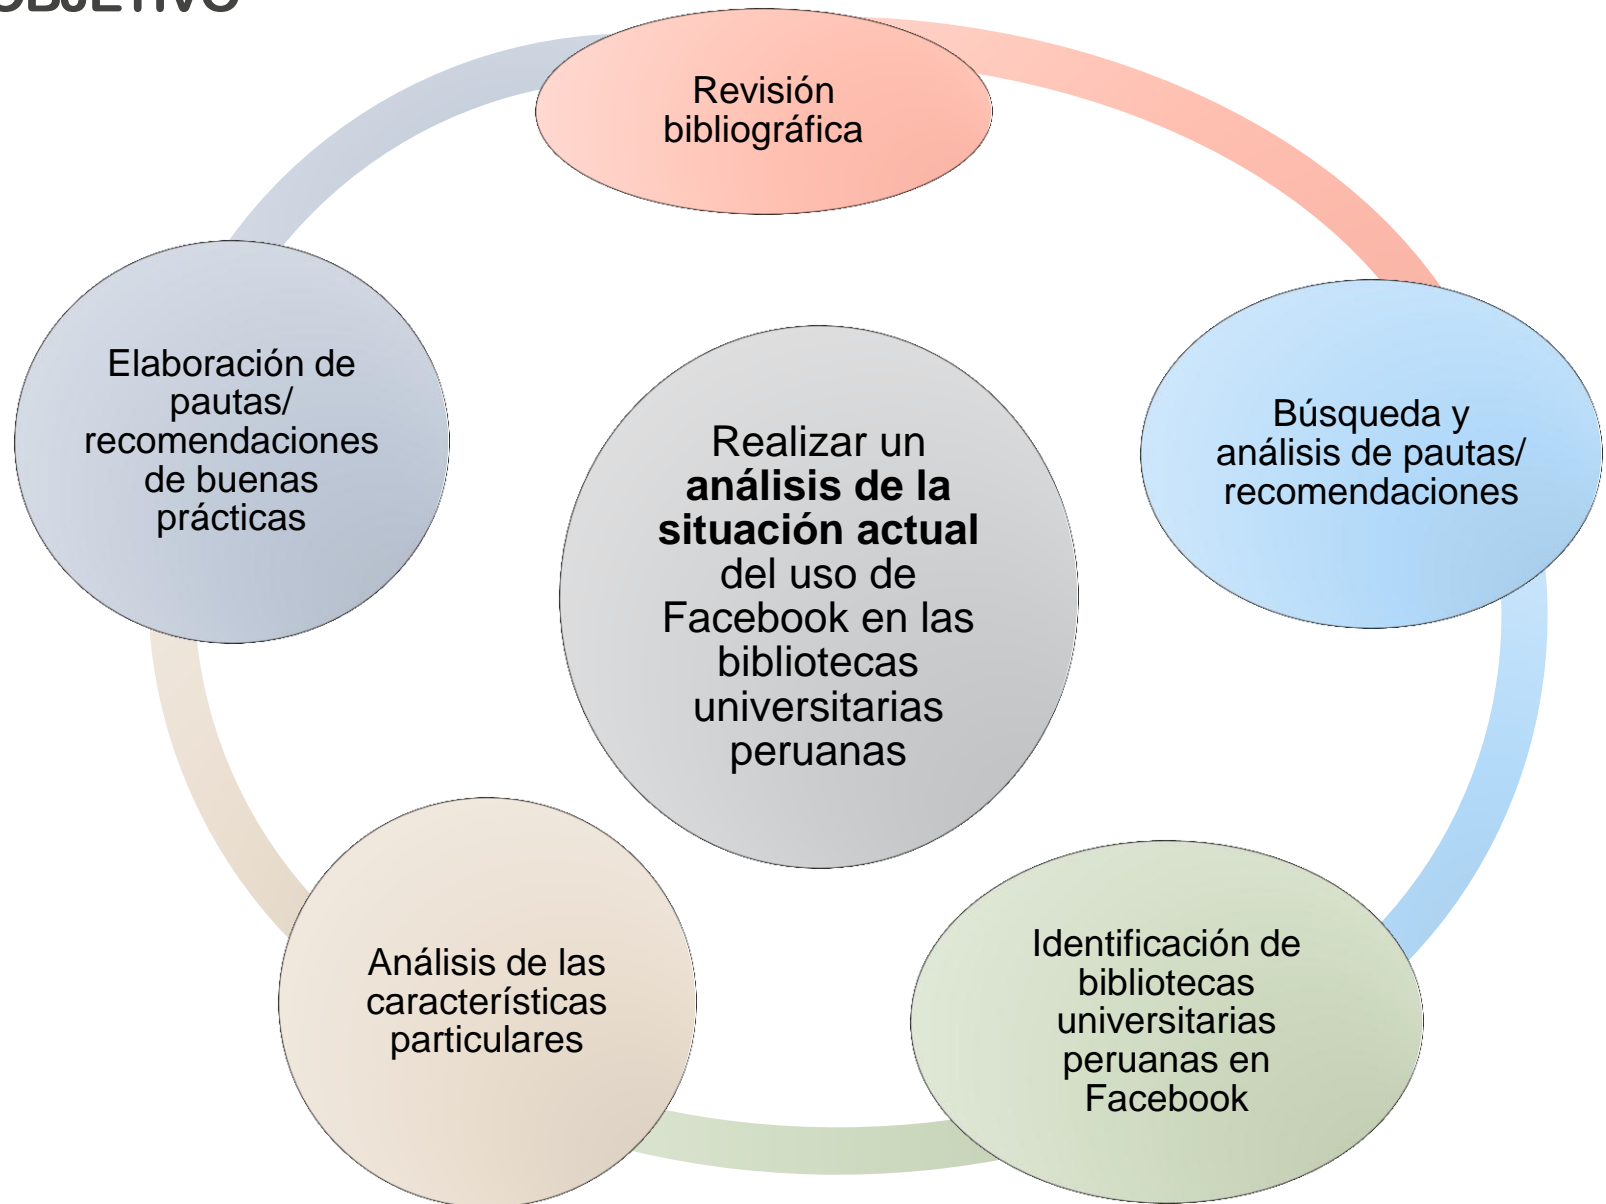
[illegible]

Revisión bibliográfica

Búsqueda y análisis de pautas/ recomendaciones

Identificación de bibliotecas universitarias peruanas en Facebook

Análisis de las características particulares

Elaboración de pautas/ recomendaciones de buenas prácticas

Realizar un **análisis de la situación actual** del uso de Facebook en las bibliotecas universitarias peruanas